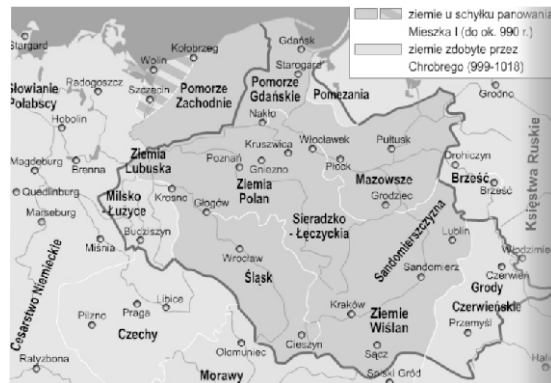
ziemie u schyłku panowania Mieszka I (do ok. 990 r.)
ziemie zdobyte przez Chrobrego (999-1018)

Stargard
Kołobrzeg
Gdańsk
Wolin
Starogard
Słowianie Połabscy
Radogoszcz
Szczecin
Pomorze Zachodnie
Pomorze Gdańskie
Pomezania
Grodno
Hobolin
Nakło
Magdeburg
Brenna
Ziemia Lubuska
Poznań
Kruszwica
Włocławek
Pułtusk
Gniezno
Płock
Mazowsze
Drohiczyn
Quedlinburg
Ziemia Polan
Brześć
Brześć
Milsko - Łużyce
Krosno
Głogów
Grodziec
Księstwa Ruskie
Merseburg
Sieradzko - Łęczyckie
Sandomierszczyzna
Bużyszyn
Lublin
Wrocław
Miśnia
Śląsk
Sandomierz
Włodzimierz
Cesarstwo Niemieckie
Czerwień
Libice
Pilzno
Praga
Kraków
Ziemie Wiślan
Grody Czerwieńskie
Czechy
Przemyśl
Ratyzbona
Ołomuniec
Cieszyn
Sącz
Spiski Gród
Morawy
Hal